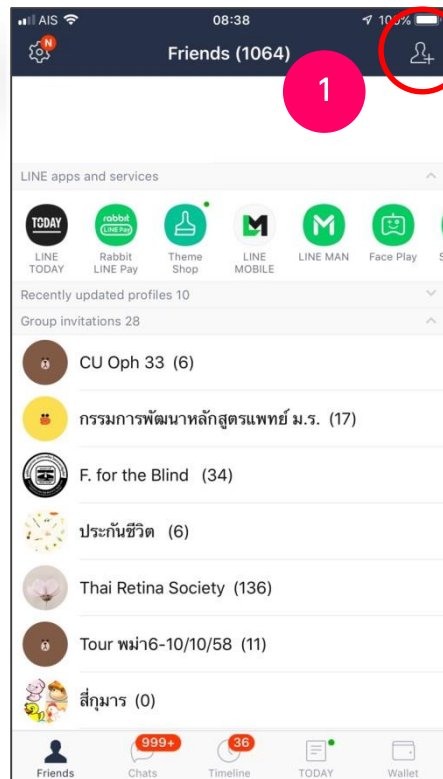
AIS 08:38 10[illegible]%

N

Friends (1064)

1

LINE apps and services

TODAY
LINE TODAY

rabbit LINE Pay
Rabbit LINE Pay

Theme Shop

M
LINE MOBILE

M
LINE MAN

Face Play

S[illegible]

Recently updated profiles 10

Group invitations 28

CU Oph 33 (6)

กรรมการพัฒนาหลักสูตรแพทย์ ม.ร. (17)

F. for the Blind (34)

ประกันชีวิต (6)

Thai Retina Society (136)

Tour พม่า6-10/10/58 (11)

สี่กุมาร (0)

Friends

999+
Chats

36
Timeline

TODAY

Wallet